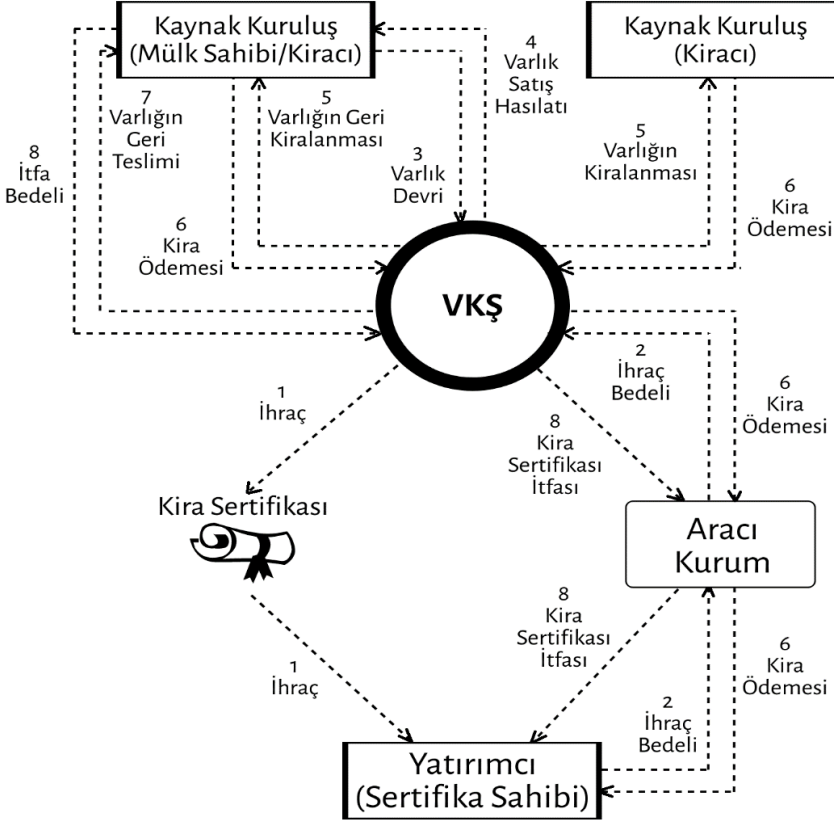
Kaynak Kuruluş (Mülk Sahibi/Kiracı)

Kaynak Kuruluş (Kiracı)

8 İtfa Bedeli

7 Varlığın Geri Teslimi

5 Varlığın Geri Kiralanması

3 Varlık Devri

4 Varlık Satış Hasılatı

5 Varlığın Kiralanması

6 Kira Ödemesi

6 Kira Ödemesi

VKŞ

1 İhraç

2 İhraç Bedeli

6 Kira Ödemesi

8 Kira Sertifikası İtfası

Kira Sertifikası

Aracı Kurum

8 Kira Sertifikası İtfası

6 Kira Ödemesi

1 İhraç

2 İhraç Bedeli

Yatırımcı (Sertifika Sahibi)